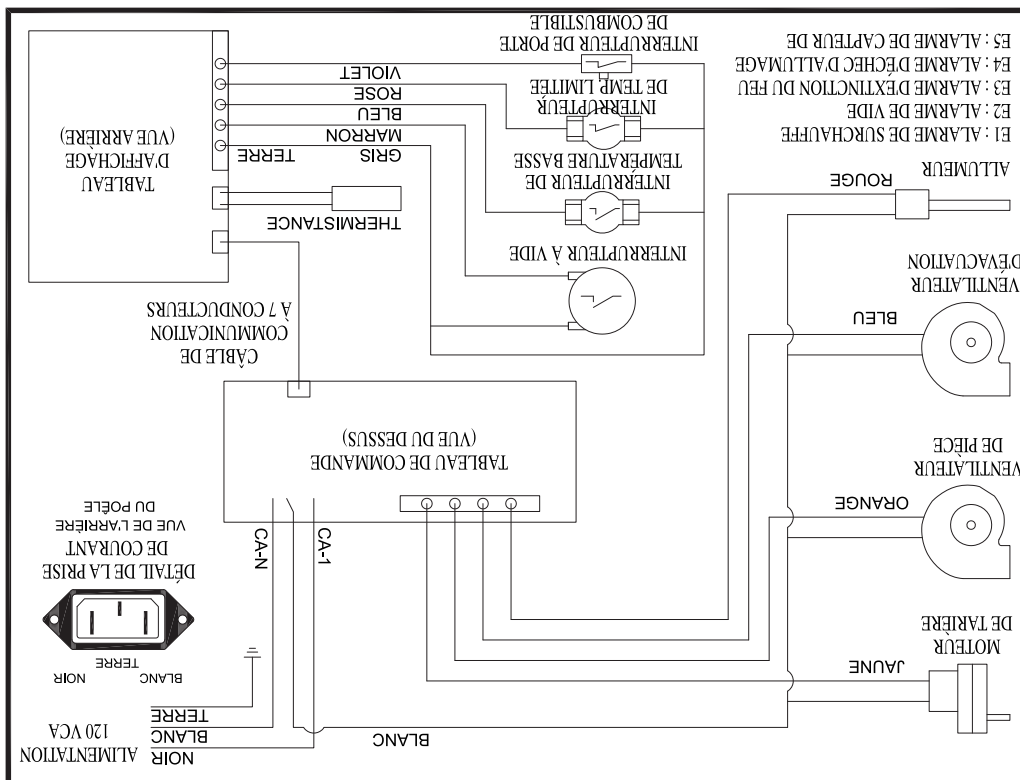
TABLEAU D'AFFICHAGE (VUE ARRIÈRE)

VIOLET
ROSE
BLEU
MARRON
GRIS
TERRE

INTERRUPTEUR DE PORTE DE COMBUSTIBLE

INTERRUPTEUR DE TEMP. LIMITÉE

INTERRUPTEUR DE TEMPÉRATURE BASSE

INTERRUPTEUR À VIDE

THERMISTANCE

CÂBLE DE COMMUNICATION À 7 CONDUCTEURS

E1 : ALARME DE SURCHAUFFE
E2 : ALARME DE VIDE
E3 : ALARME D'EXTINCTION DU FEU
E4 : ALARME D'ÉCHEC D'ALLUMAGE
E5 : ALARME DE CAPTEUR DE

ALLUMEUR
ROUGE

VENTILATEUR D'ÉVACUATION
BLEU

VENTILATEUR DE PIÈCE
ORANGE

MOTEUR DE TARIÈRE
JAUNE

TABLEAU DE COMMANDE (VUE DU DESSUS)

CA-N
CA-1

DÉTAIL DE LA PRISE DE COURANT
VUE DE L'ARRIÈRE DU POÊLE

NOIR
BLANC
TERRE

TERRE
BLANC
NOIR
ALIMENTATION 120 VCA

BLANC